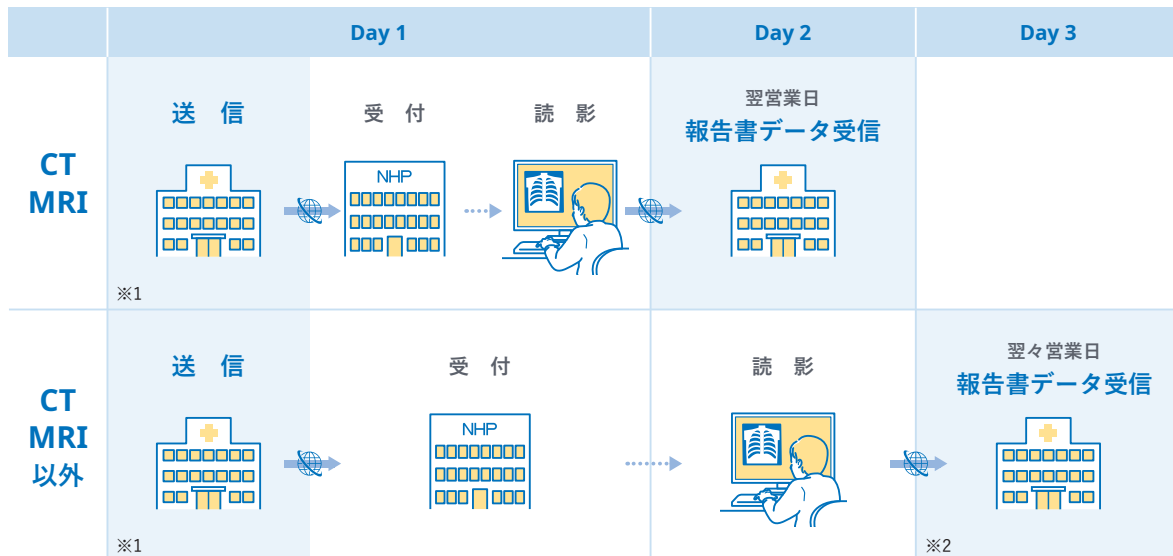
|  | Day 1 | | | Day 2 | Day 3 |
|---|---|---|---|---|---|
| CT MRI | 送 信 ※1 | 受 付 NHP | 読 影 | 翌営業日 報告書データ受信 | |
| CT MRI 以外 | 送 信 ※1 | 受 付 NHP | | 読 影 | 翌々営業日 報告書データ受信 ※2 |